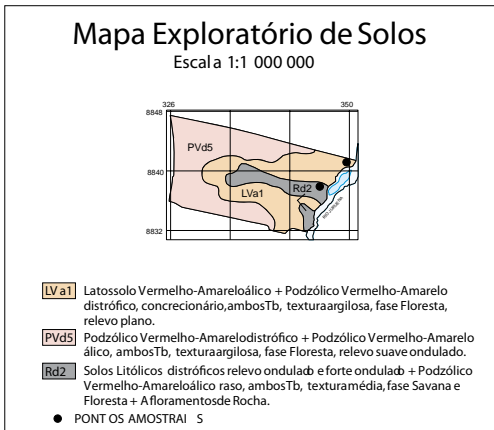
Mapa Exploratório de Solos
Escal a 1:1 000 000

326
350
8848
8840
8832
PVd5
LVa1
Rd2
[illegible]

LV a1 Latossolo Vermelho-Amareloálico + Podzólico Vermelho-Amarelo distrófico, concrecionário,ambosTb, texturaargilosa, fase Floresta, relevo plano.

PVd5 Podzólico Vermelho-Amarelodistrófico + Podzólico Vermelho-Amarelo álico, ambosTb, texturaargilosa, fase Floresta, relevo suave ondulado.

Rd2 Solos Litólicos distróficos relevo ondulado e forte ondulado + Podzólico Vermelho-Amareloálico raso, ambosTb, texturamédia, fase Savana e Floresta + Afloramentosde Rocha.

● PONT OS AMOSTRAI S